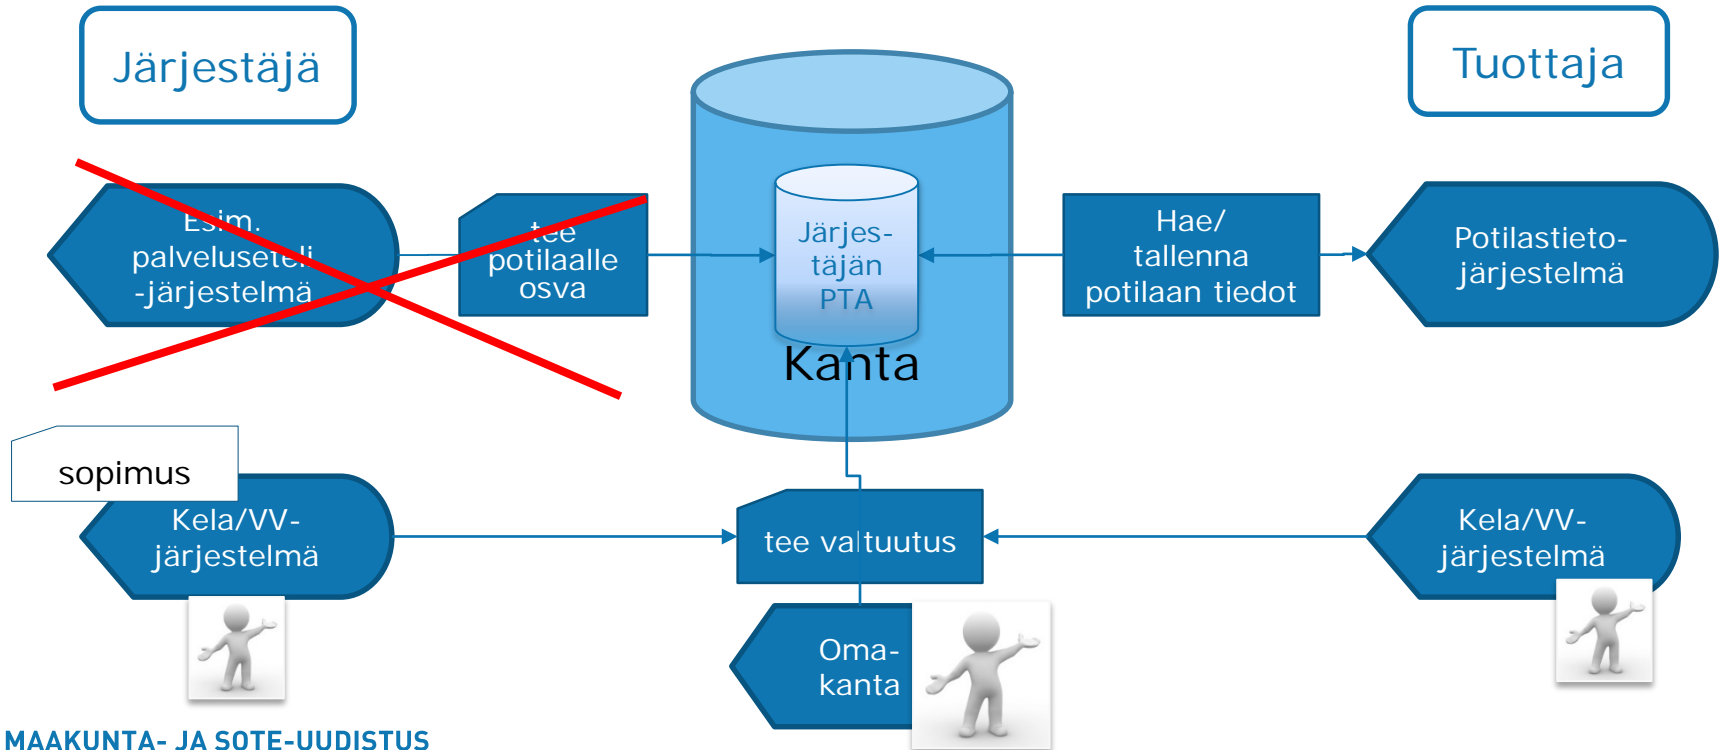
Järjestäjä

Tuottaja

Esim. palveluseteli -järjestelmä

tee potilaalle osva

Järjes-täjän PTA

Kanta

Hae/ tallenna potilaan tiedot

Potilastieto-järjestelmä

sopimus

Kela/VV-järjestelmä

tee valtuutus

Kela/VV-järjestelmä

Oma-kanta

MAAKUNTA- JA SOTE-UUDISTUS